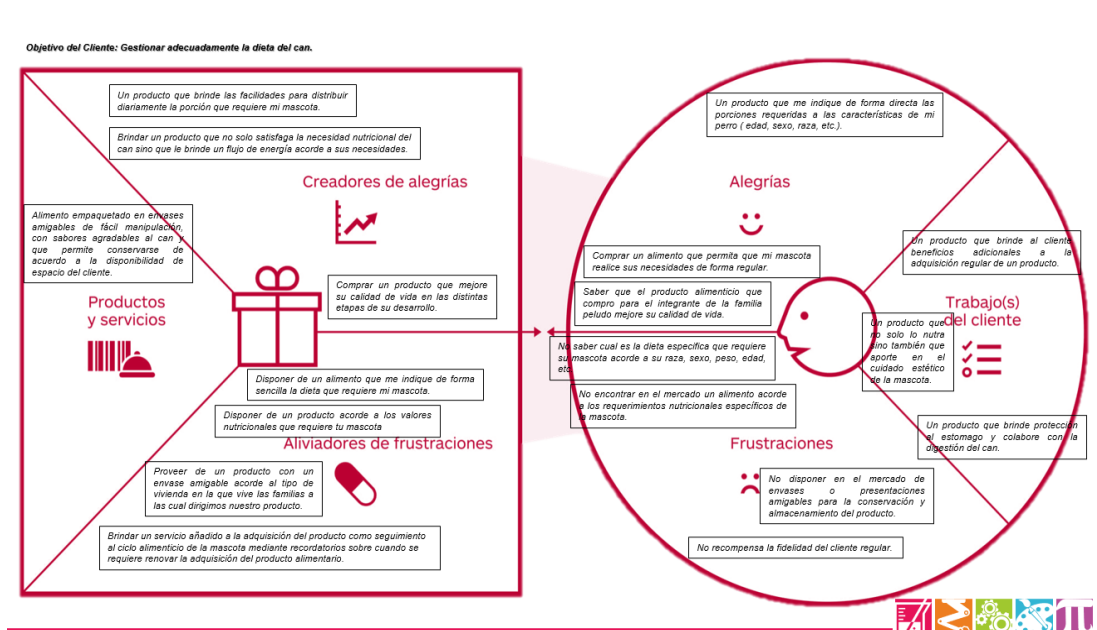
Objetivo del Cliente: Gestionar adecuadamente la dieta del can.

Un producto que brinde las facilidades para distribuir diariamente la porción que requiere mi mascota.

Brindar un producto que no solo satisfaga la necesidad nutricional del can sino que le brinde un flujo de energía acorde a sus necesidades.

Creadores de alegrías

Alimento empaquetado en envases amigables de fácil manipulación, con sabores agradables al can y que permite conservarse de acuerdo a la disponibilidad de espacio del cliente.

Productos y servicios

Comprar un producto que mejore su calidad de vida en las distintas etapas de su desarrollo.

Disponer de un alimento que me indique de forma sencilla la dieta que requiere mi mascota.

Disponer de un producto acorde a los valores nutricionales que requiere tu mascota

Aliviadores de frustraciones

Proveer de un producto con un envase amigable acorde al tipo de vivienda en la que vive las familias a las cual dirigimos nuestro producto.

Brindar un servicio añadido a la adquisición del producto como seguimiento al ciclo alimenticio de la mascota mediante recordatorios sobre cuando se requiere renovar la adquisición del producto alimentario.

Un producto que me indique de forma directa las porciones requeridas a las características de mi perro ( edad, sexo, raza, etc.).

Alegrías

Comprar un alimento que permita que mi mascota realice sus necesidades de forma regular.

Saber que el producto alimenticio que compro para el integrante de la familia peludo mejore su calidad de vida.

Un producto que brinde al cliente beneficios adicionales a la adquisición regular de un producto.

Trabajo(s) del cliente

Un producto que no solo lo nutra sino también que aporte en el cuidado estético de la mascota.

No saber cual es la dieta especifica que requiere su mascota acorde a su raza, sexo, peso, edad, etc.

No encontrar en el mercado un alimento acorde a los requerimientos nutricionales específicos de la mascota.

Un producto que brinde protección el estomago y colabore con la digestión del can.

Frustraciones

No disponer en el mercado de envases o presentaciones amigables para la conservación y almacenamiento del producto.

No recompensa la fidelidad del cliente regular.